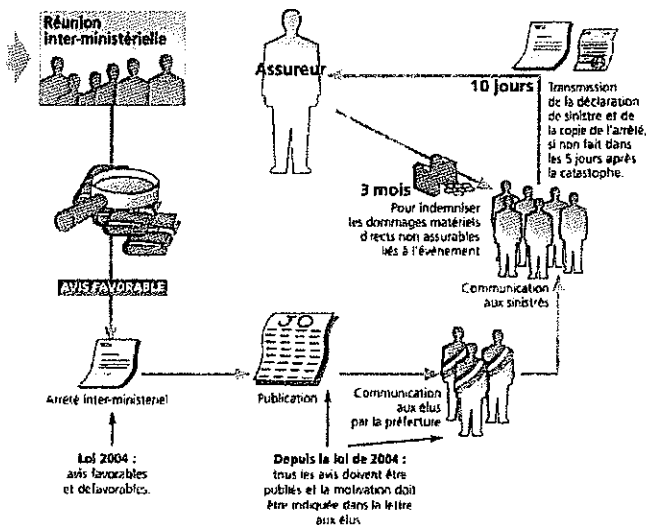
Réunion inter-ministérielle

Assureur

10 jours

Transmission de la déclaration de sinistre et de la copie de l'arrêté, si non fait dans les 5 jours après la catastophe.

3 mois
Pour indemniser les dommages matériels directs non assurables liés à l'événement

AVIS FAVORABLE

Communication aux sinistrés

JO

Arrêté inter-ministériel

Publication

Communication aux élus par la préfecture

Loi 2004 :
avis favorables et défavorables.

Depuis la loi de 2004 :
tous les avis doivent être publiés et la motivation doit être indiquée dans la lettre aux élus